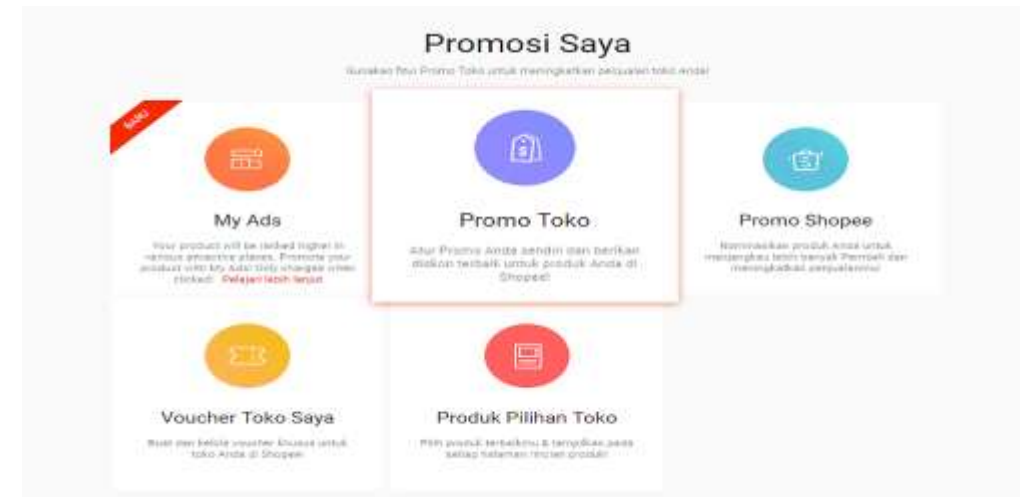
Promosi Saya

Gunakan fitur Promo Toko untuk meningkatkan penjualan toko anda!

BARU

My Ads

Your product will be ranked higher in various attractive places. Promote your product with My Ads! Only charged when clicked. Pelajari lebih lanjut

Promo Toko

Atur Promo Anda sendiri dan berikan diskon terbaik untuk produk Anda di Shopee!

Promo Shopee

Nominasikan produk Anda untuk menjangkau lebih banyak Pembeli dan meningkatkan penjualanmu

Voucher Toko Saya

Buat dan kelola voucher khusus untuk toko Anda di Shopee

Produk Pilihan Toko

Pilih produk terbaikmu & tampilkan pada setiap halaman rincian produk!